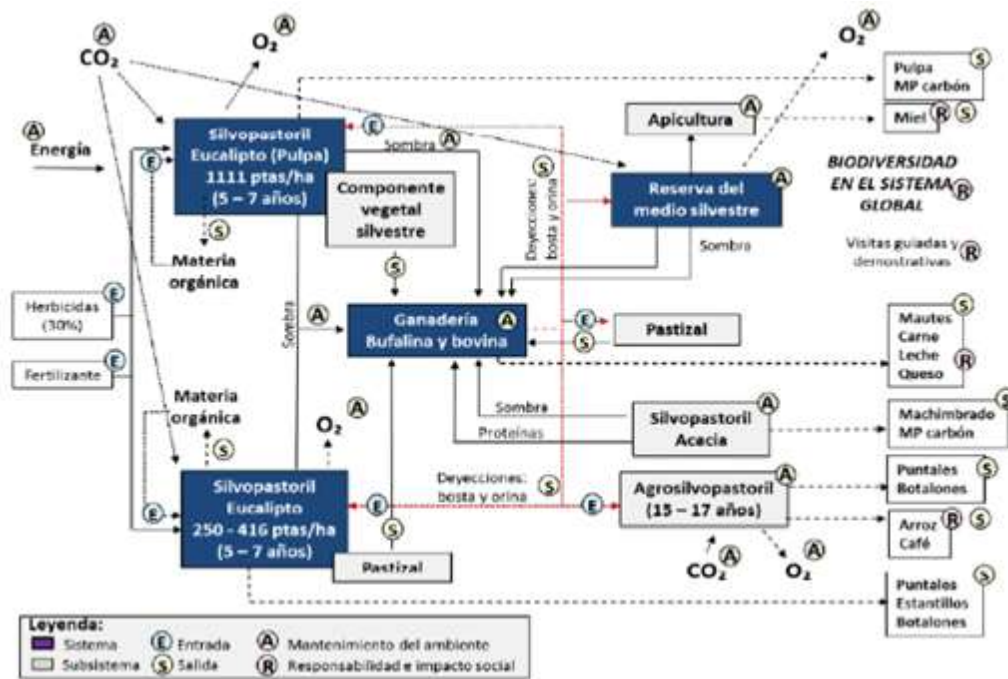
A
$CO_2$

$O_2$ A

A
Energía

E

Silvopastoril Eucalipto (Pulpa) 1111 ptas/ha (5 – 7 años)

E

Sombra A

S

Materia orgánica

Componente vegetal silvestre

S

Herbicidas (30%) E

Fertilizante E

Sombra

A

Ganadería Bufalina y bovina A

Materia orgánica

S

$O_2$ A

Silvopastoril Eucalipto 250 - 416 ptas/ha (5 – 7 años)

E

E

S

Pastizal

Deyecciones: bosta y orina

S

Apicultura A

Reserva del medio silvestre A

Sombra

Deyecciones: bosta y orina

E

S

Pastizal

Sombra

Proteínas

Silvopastoril Acacia A

Deyecciones: bosta y orina S

E

Agrosilvopastoril (15 – 17 años) A

$CO_2$ A

$O_2$ A

$O_2$ A

Pulpa MP carbón S

Miel R S

BIODIVERSIDAD EN EL SISTEMA GLOBAL R

Visitas guiadas y demostrativas R

Mautes Carne Leche Queso S R

Machimbrado MP carbón S

Puntales Botalones S

Arroz Café R S

Puntales Estantillos Botalones S

Leyenda:
Sistema
Subsistema
E Entrada
S Salida
A Mantenimiento del ambiente
R Responsabilidad e impacto social